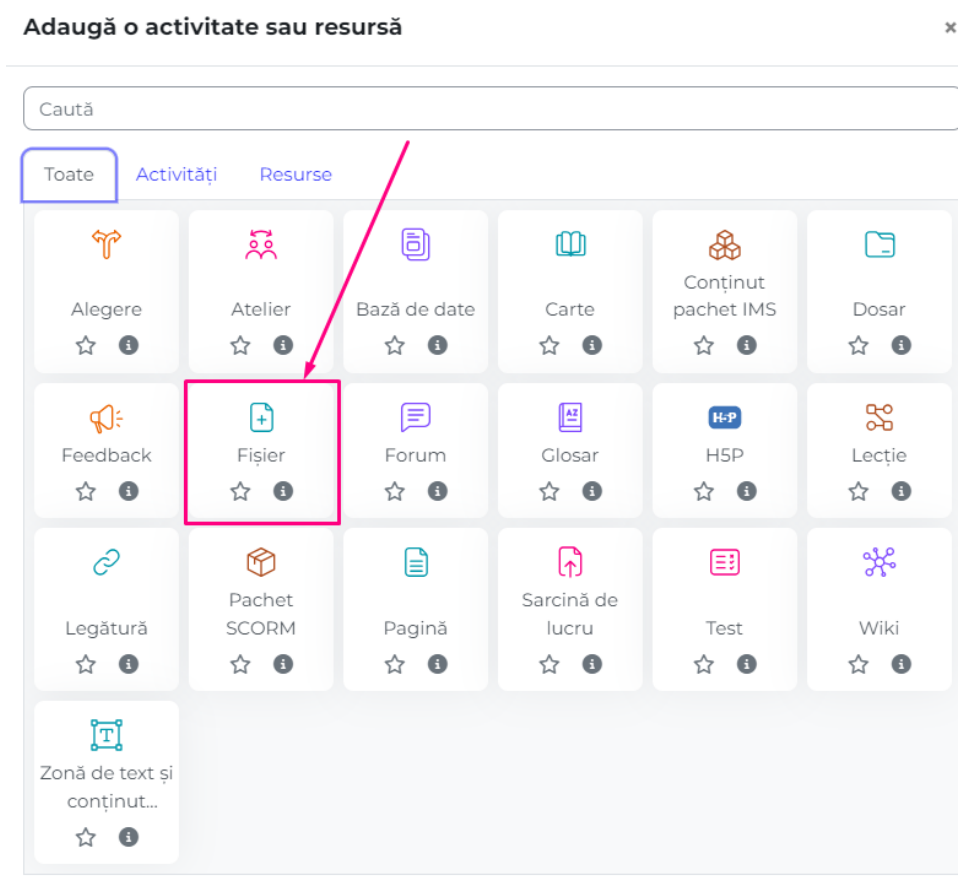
Adaugă o activitate sau resursă
×

Caută

Toate
Activități
Resurse

Alegere

Atelier

Bază de date

Carte

Conținut pachet IMS

Dosar

Feedback

Fișier

Forum

Glosar

H5P
H5P

Lecție

Legătură

Pachet SCORM

Pagină

Sarcină de lucru

Test

Wiki

T
Zonă de text și conținut...